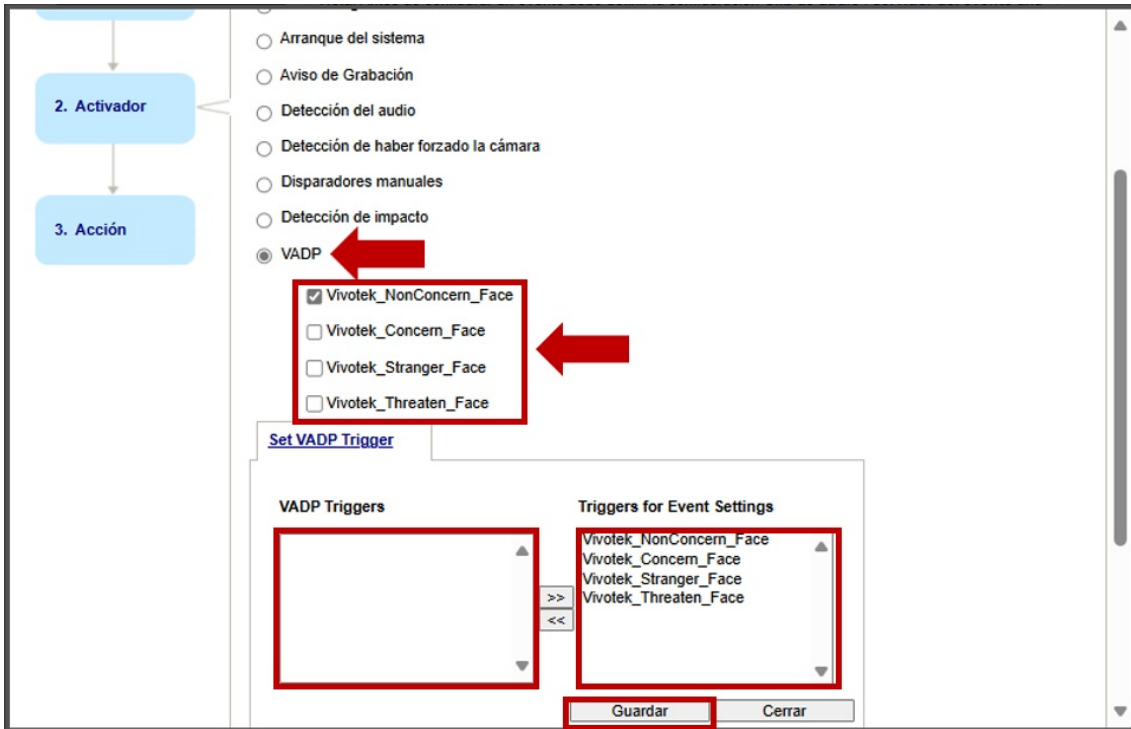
2. Activador

3. Acción

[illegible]

Arranque del sistema

Aviso de Grabación

Detección del audio

Detección de haber forzado la cámara

Disparadores manuales

Detección de impacto

VADP

Vivotek_NonConcern_Face

Vivotek_Concern_Face

Vivotek_Stranger_Face

Vivotek_Threaten_Face

Set VADP Trigger

VADP Triggers

Triggers for Event Settings

>>

<<

Vivotek_NonConcern_Face
Vivotek_Concern_Face
Vivotek_Stranger_Face
Vivotek_Threaten_Face

Guardar

Cerrar